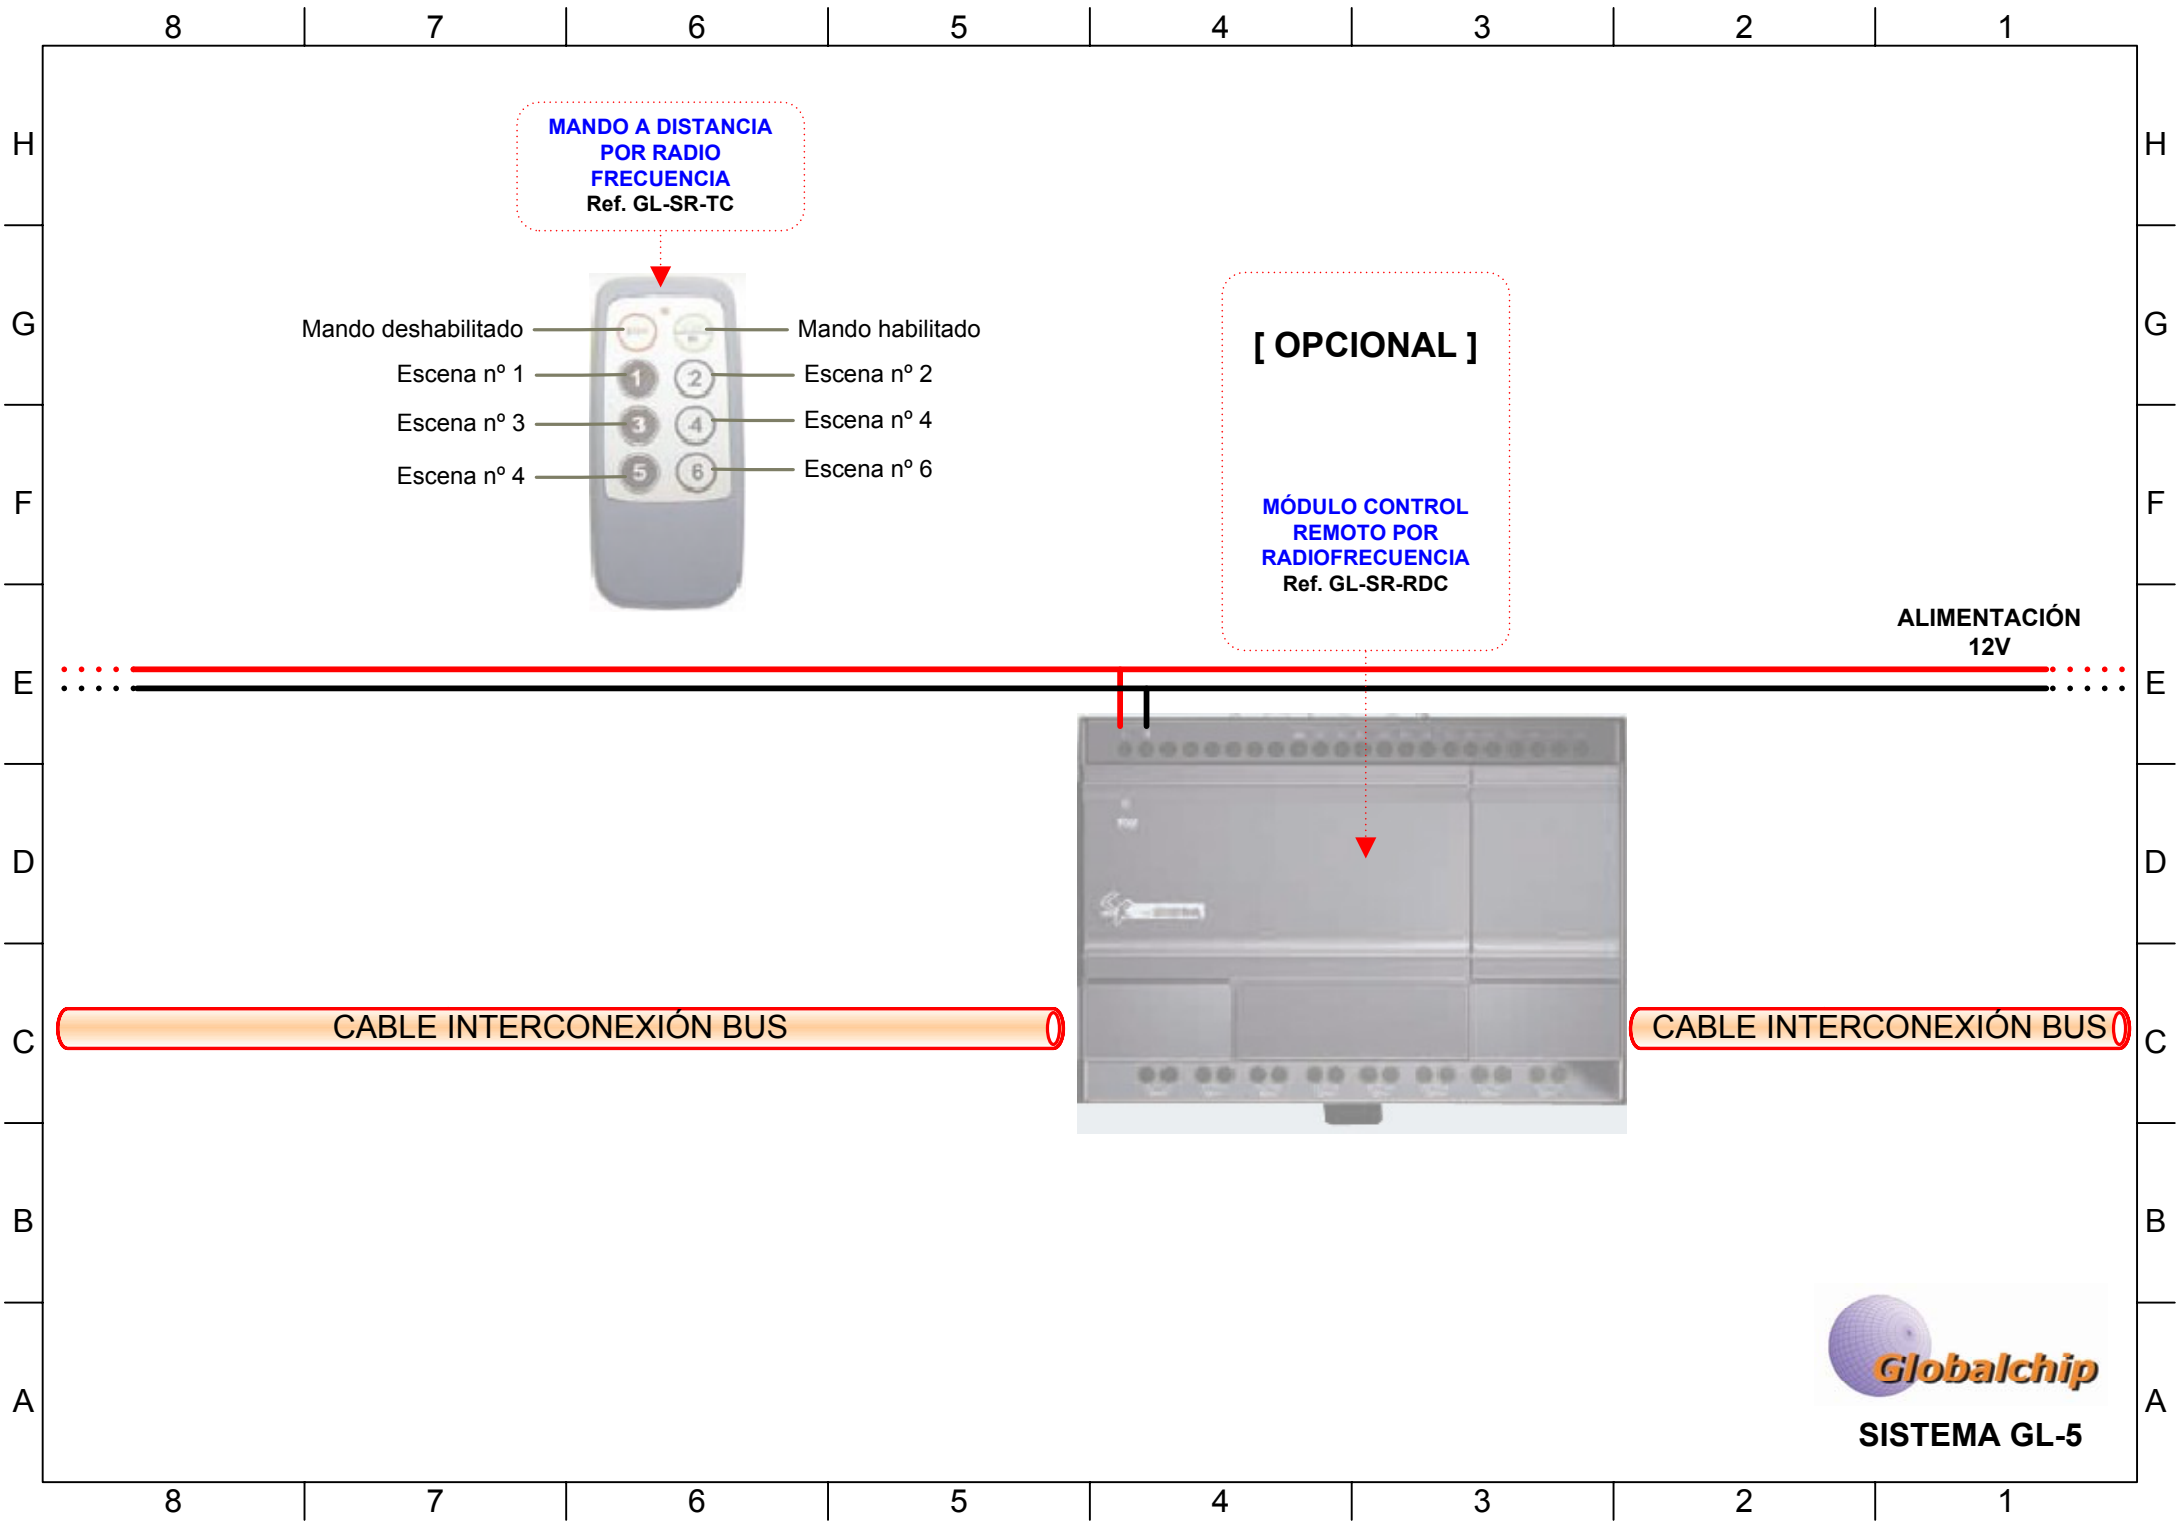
8 7 6 5 4 3 2 1

H

MANDO A DISTANCIA POR RADIO FRECUENCIA
Ref. GL-SR-TC

G

Mando deshabilitado
Mando habilitado
Escena nº 1
Escena nº 2
Escena nº 3
Escena nº 4
Escena nº 4
Escena nº 6

1 2 3 4 5 6

[ OPCIONAL ]

F

MÓDULO CONTROL REMOTO POR RADIOFRECUENCIA
Ref. GL-SR-RDC

ALIMENTACIÓN
12V

E

D

C

CABLE INTERCONEXIÓN BUS

CABLE INTERCONEXIÓN BUS

B

A

Globalchip

SISTEMA GL-5

8 7 6 5 4 3 2 1